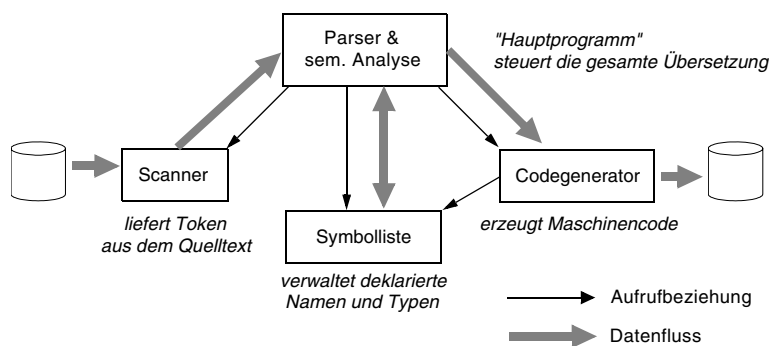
Parser & sem. Analyse

"Hauptprogramm" steuert die gesamte Übersetzung

Scanner

liefert Token aus dem Quelltext

Codegenerator

erzeugt Maschinencode

Symbolliste

verwaltet deklarierte Namen und Typen

Aufrufbeziehung

Datenfluss